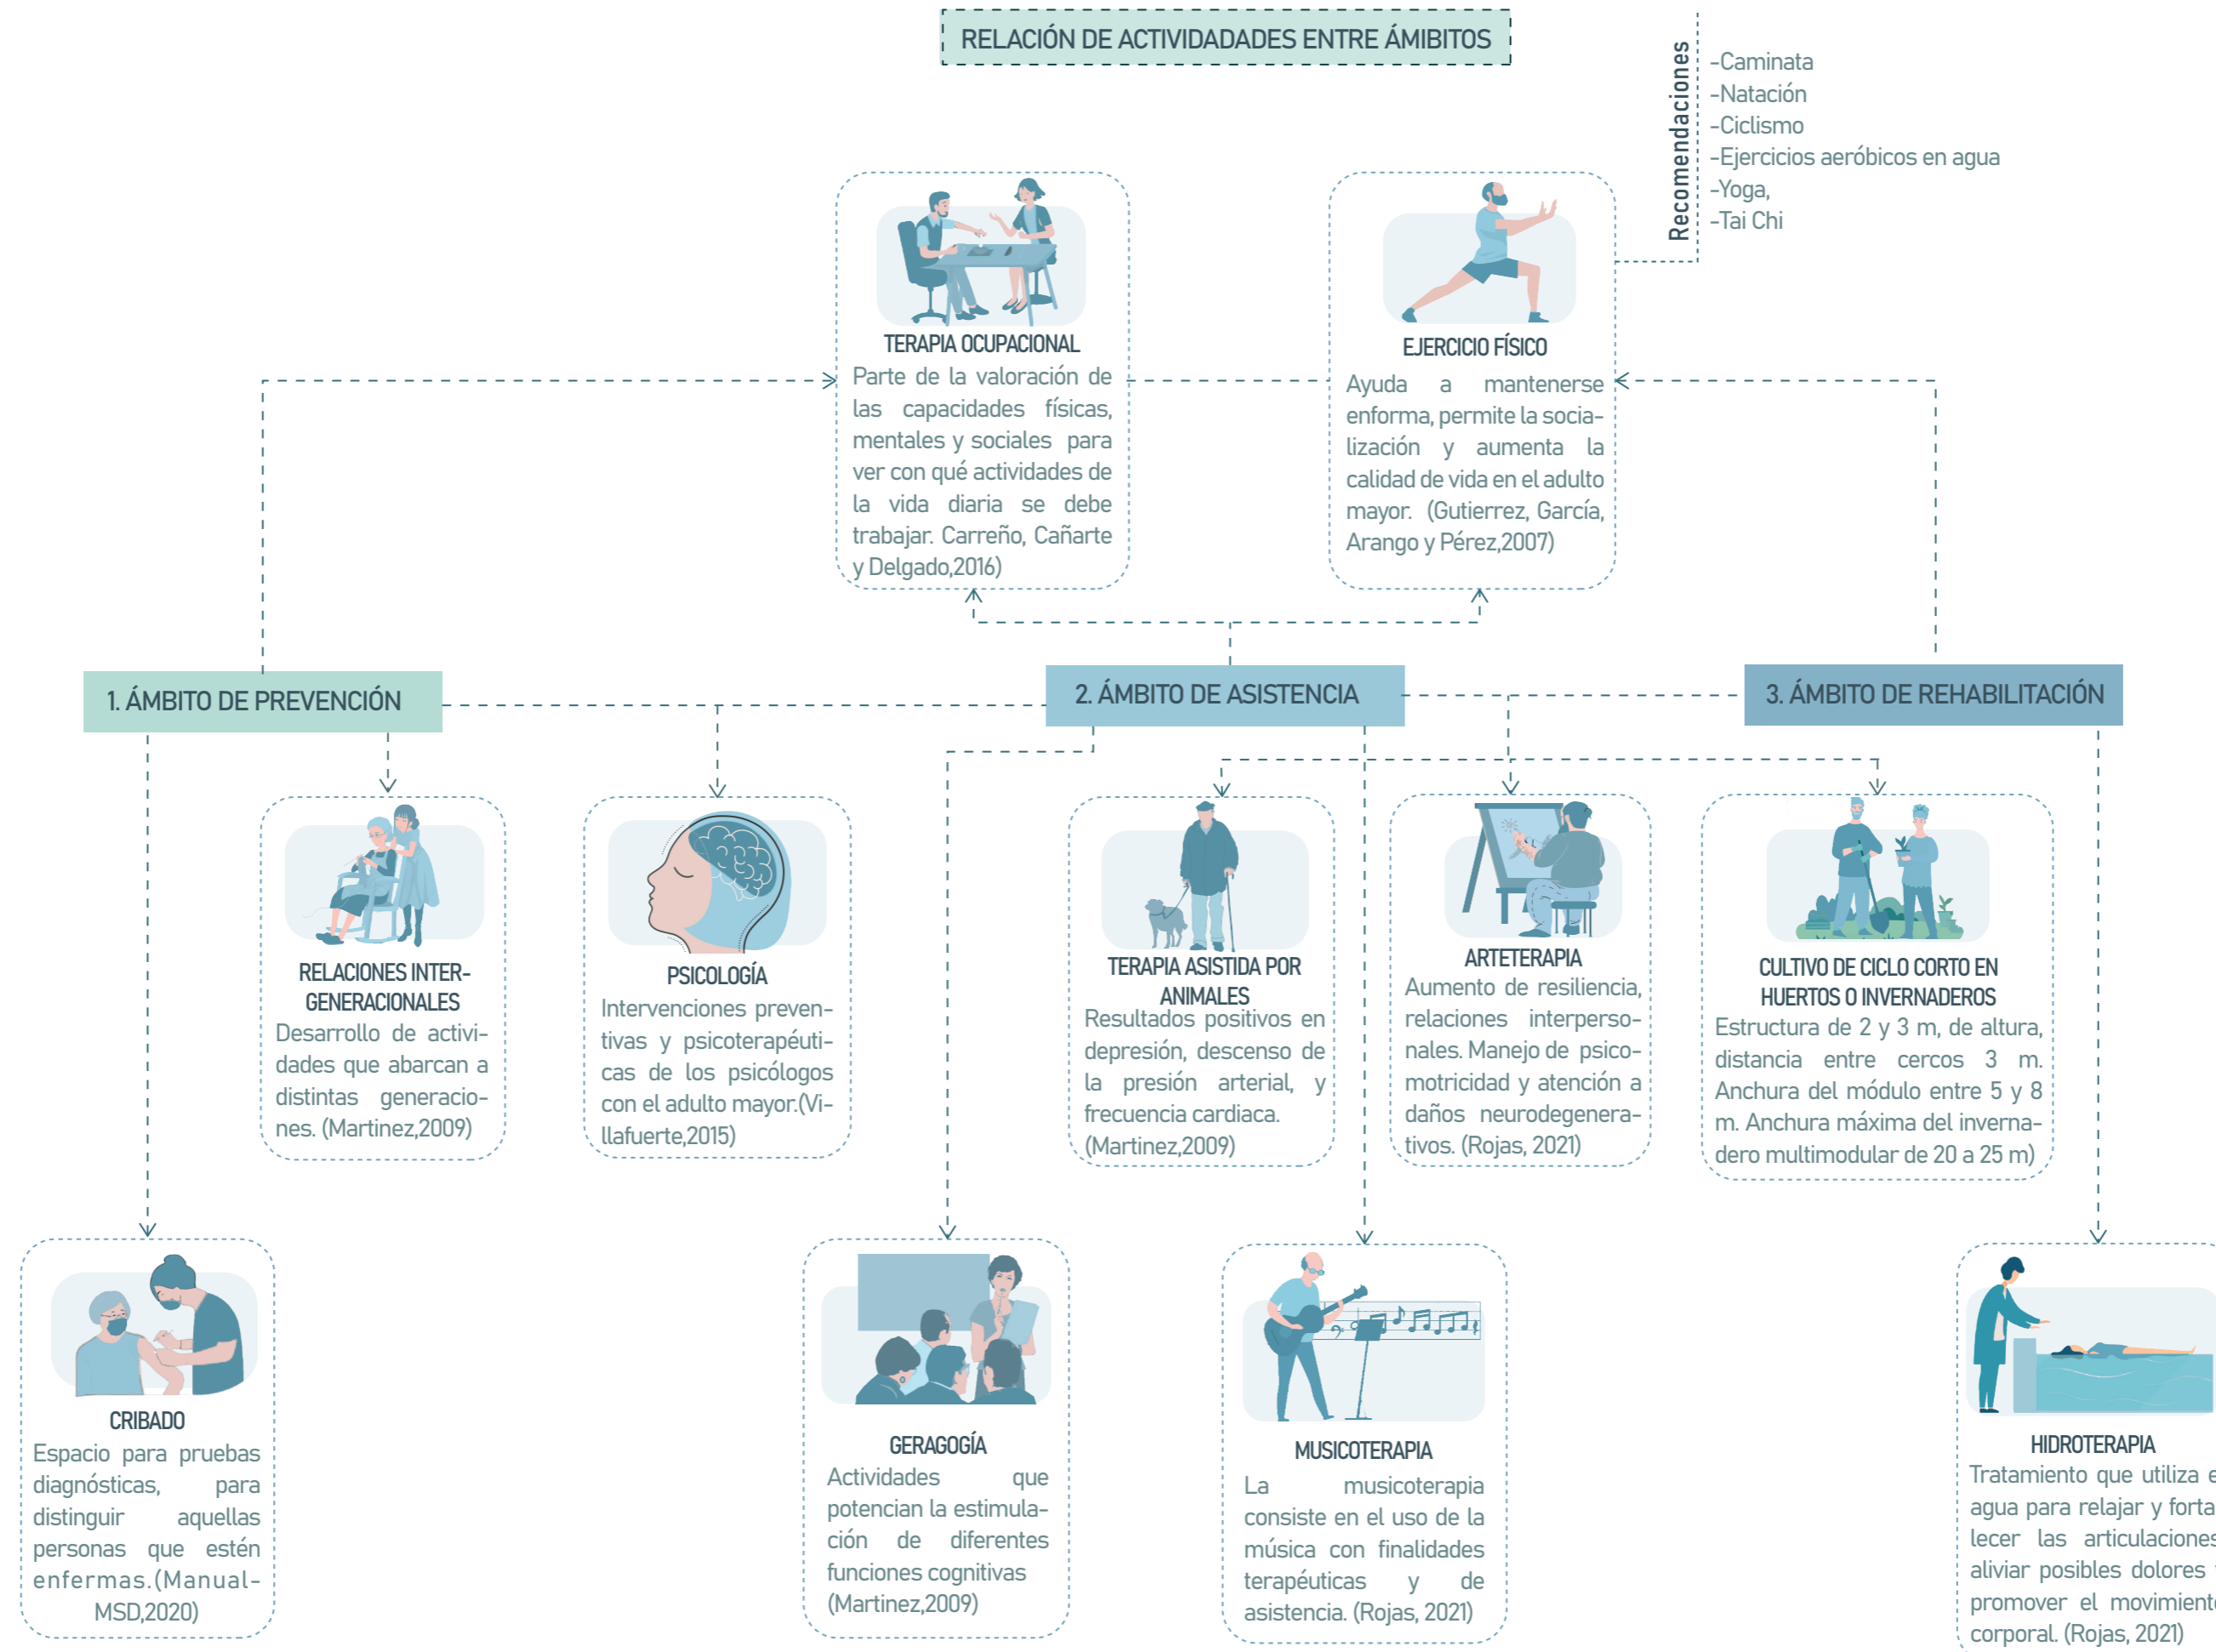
RELACIÓN DE ACTIVIDADES ENTRE ÁMIBITOS

Recomendaciones
-Caminata
-Natación
-Ciclismo
-Ejercicios aeróbicos en agua
-Yoga,
-Tai Chi

TERAPIA OCUPACIONAL
Parte de la valoración de las capacidades físicas, mentales y sociales para ver con qué actividades de la vida diaria se debe trabajar. Carreño, Cañarte y Delgado,2016)

EJERCICIO FÍSICO
Ayuda a mantenerse enforma, permite la socialización y aumenta la calidad de vida en el adulto mayor. (Gutierrez, García, Arango y Pérez,2007)

1. ÁMBITO DE PREVENCIÓN

2. ÁMBITO DE ASISTENCIA

3. ÁMBITO DE REHABILITACIÓN

RELACIONES INTER-GENERACIONALES
Desarrollo de actividades que abarcan a distintas generaciones. (Martinez,2009)

PSICOLOGÍA
Intervenciones preventivas y psicoterapéuticas de los psicólogos con el adulto mayor.(Villafuerte,2015)

TERAPIA ASISTIDA POR ANIMALES
Resultados positivos en depresión, descenso de la presión arterial, y frecuencia cardiaca. (Martinez,2009)

ARTETERAPIA
Aumento de resiliencia, relaciones interpersonales. Manejo de psicomotricidad y atención a daños neurodegenerativos. (Rojas, 2021)

CULTIVO DE CICLO CORTO EN HUERTOS O INVERNADEROS
Estructura de 2 y 3 m, de altura, distancia entre cercos 3 m. Anchura del módulo entre 5 y 8 m. Anchura máxima del invernadero multimodular de 20 a 25 m)

CRIBADO
Espacio para pruebas diagnósticas, para distinguir aquellas personas que estén enfermas.(Manual-MSD,2020)

GERAGOGÍA
Actividades que potencian la estimulación de diferentes funciones cognitivas (Martinez,2009)

MUSICOTERAPIA
La musicoterapia consiste en el uso de la música con finalidades terapéuticas y de asistencia. (Rojas, 2021)

HIDROTERAPIA
Tratamiento que utiliza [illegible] agua para relajar y forta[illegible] lecer las articulacione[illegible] aliviar posibles dolores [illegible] promover el movimient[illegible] corporal. (Rojas, 2021)